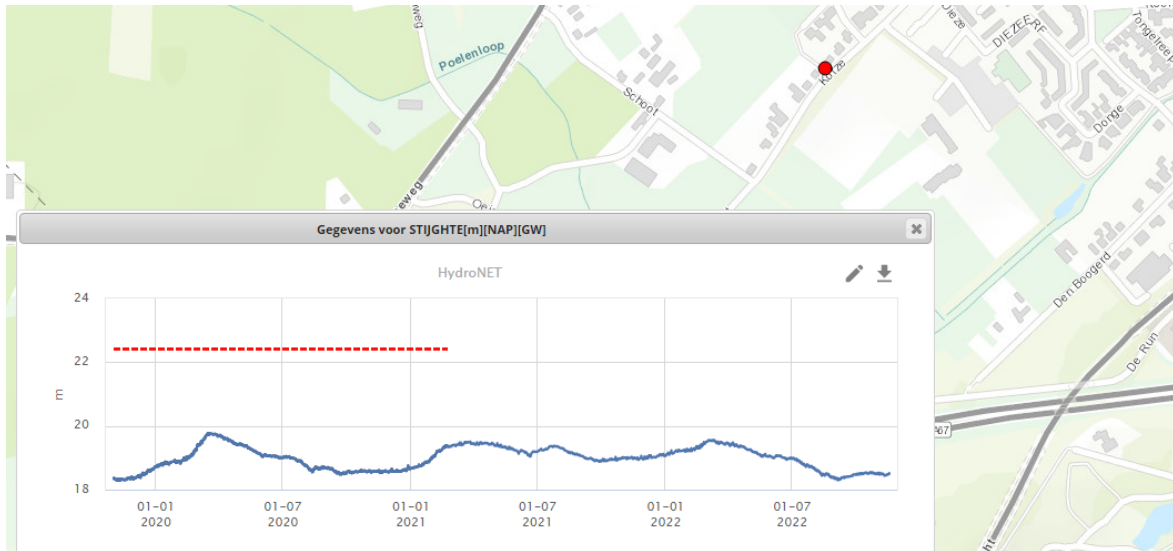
Poelenloop
Schoot
Korze
DIEZEERF
Dieze
Donge
Tongelreep
Den Boogerd
De Run
weg
Oei
Gegevens voor STIJGHTE[m][NAP][GW]
HydroNET
24
22
m
20
18
01-01 2020
01-07 2020
01-01 2021
01-07 2021
01-01 2022
01-07 2022